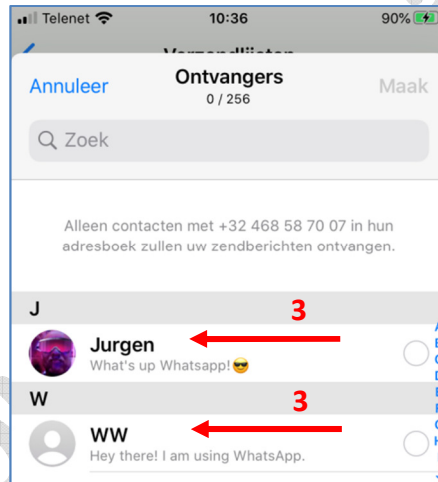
Telenet 10:36 90%

Verzendlijsten

Annuleer Ontvangers 0 / 256 Maak

Zoek

Alleen contacten met +32 468 58 70 07 in hun adresboek zullen uw zendberichten ontvangen.

J

Jurgen
What's up Whatsapp! 😎

3

W

WW
Hey there! I am using WhatsApp.

3